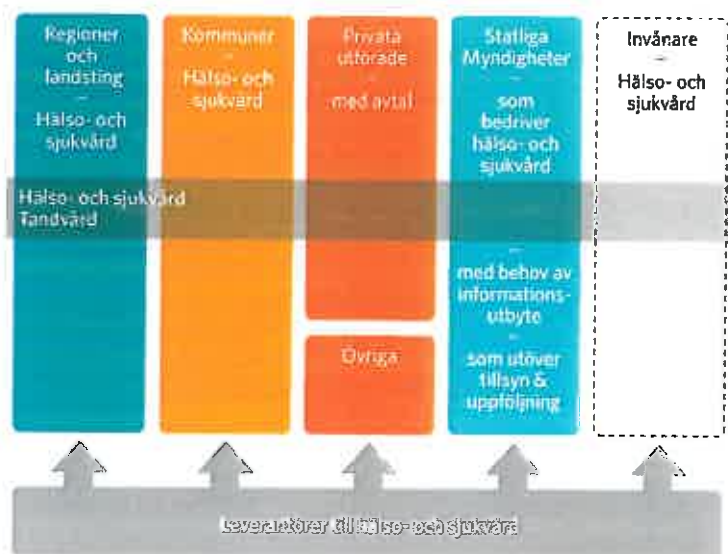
Regioner och landsting – Hälso- och sjukvård

Kommuner – Hälso- och sjukvård

Privata utförade – med avtal

Statliga Myndigheter – som bedriver hälso- och sjukvård

Invånare – Hälso- och sjukvård

Hälso- och sjukvård
Tandvård

– med behov av informationsutbyte

Övriga

– som utöver tillsyn & uppföljning

Leverantörer till hälso- och sjukvård